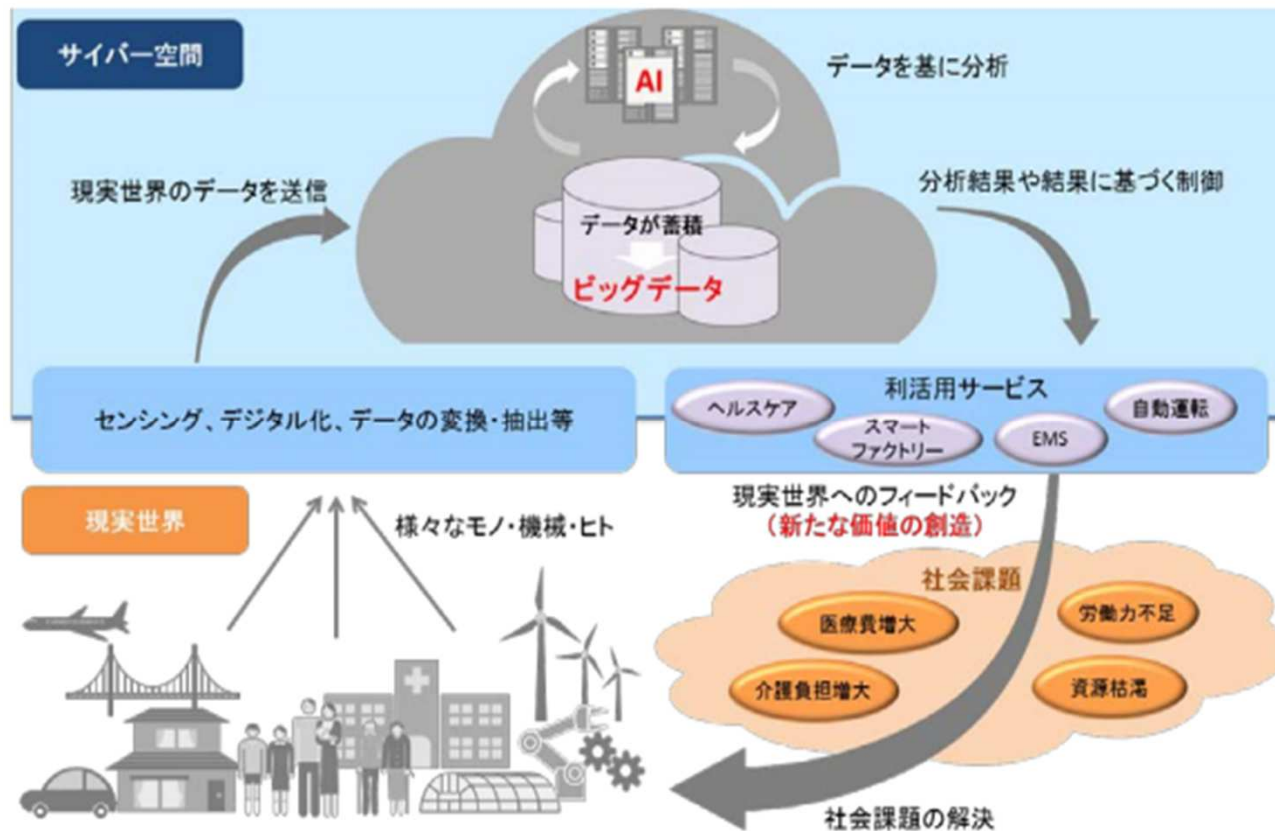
サイバー空間

AI

データを基に分析

現実世界のデータを送信

データが蓄積

ビッグデータ

分析結果や結果に基づく制御

センシング、デジタル化、データの変換・抽出等

利活用サービス

ヘルスケア

スマートファクトリー

EMS

自動運転

現実世界

様々なモノ・機械・ヒト

現実世界へのフィードバック
（新たな価値の創造）

社会課題

医療費増大

労働力不足

介護負担増大

資源枯渇

社会課題の解決